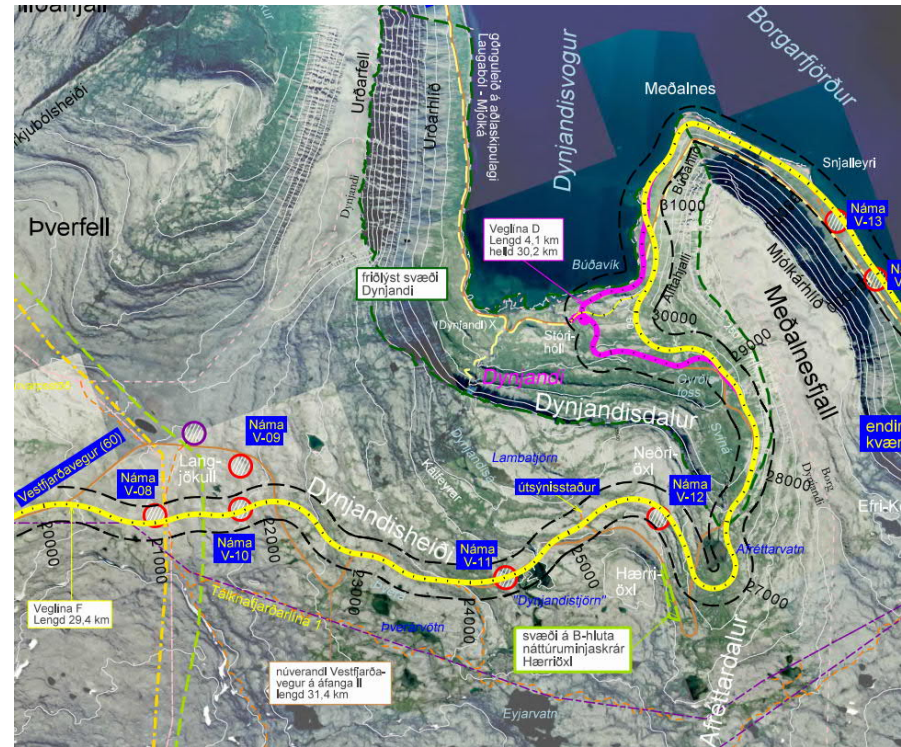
Borgarfjörður
Meðalnes
Dynjandisvogur
gönguleið á aðalskipulagi Laugaból - Mjólká
Urðarfell
Urðarhlíð
Þverfell
Dynjandi
Snjalleyri
Náma V-13
Náma V
Veglína D Lengd 4,1 km heild 30,2 km
31000
Búðavík
friðlýst svæði Dynjandi
(Dynjandi) X
Stórihóll
Dynjandi
30000
29000
Mjólkárhlíð
Meðalnesfjall
Dynjandisdalur
Gyðufoss
endir kvæm
Náma V-09
Lang-jökull
Náma V-08
Vestfjarðavegur (60)
Náma V-10
Lambatjörn
Dynjandisheiði
Neðri-öxl
útsýnisstaður
Náma V-12
28000
Efri-K
Kálfeyrar
Náma V-11
26000
20000
21000
22000
23000
24000
Hærri-öxl
27000
Afréttarvatn
"Dynjandistjörn"
Veglína F Lengd 29,4 km
Tálknafjarðarlína 1
Þverárvötn
svæði á B-hluta náttúruminjaskrár Hærriöxl
Afréttardalur
núverandi Vestfjarðavegur á áfanga II lengd 31,4 km
Eyjarvatn